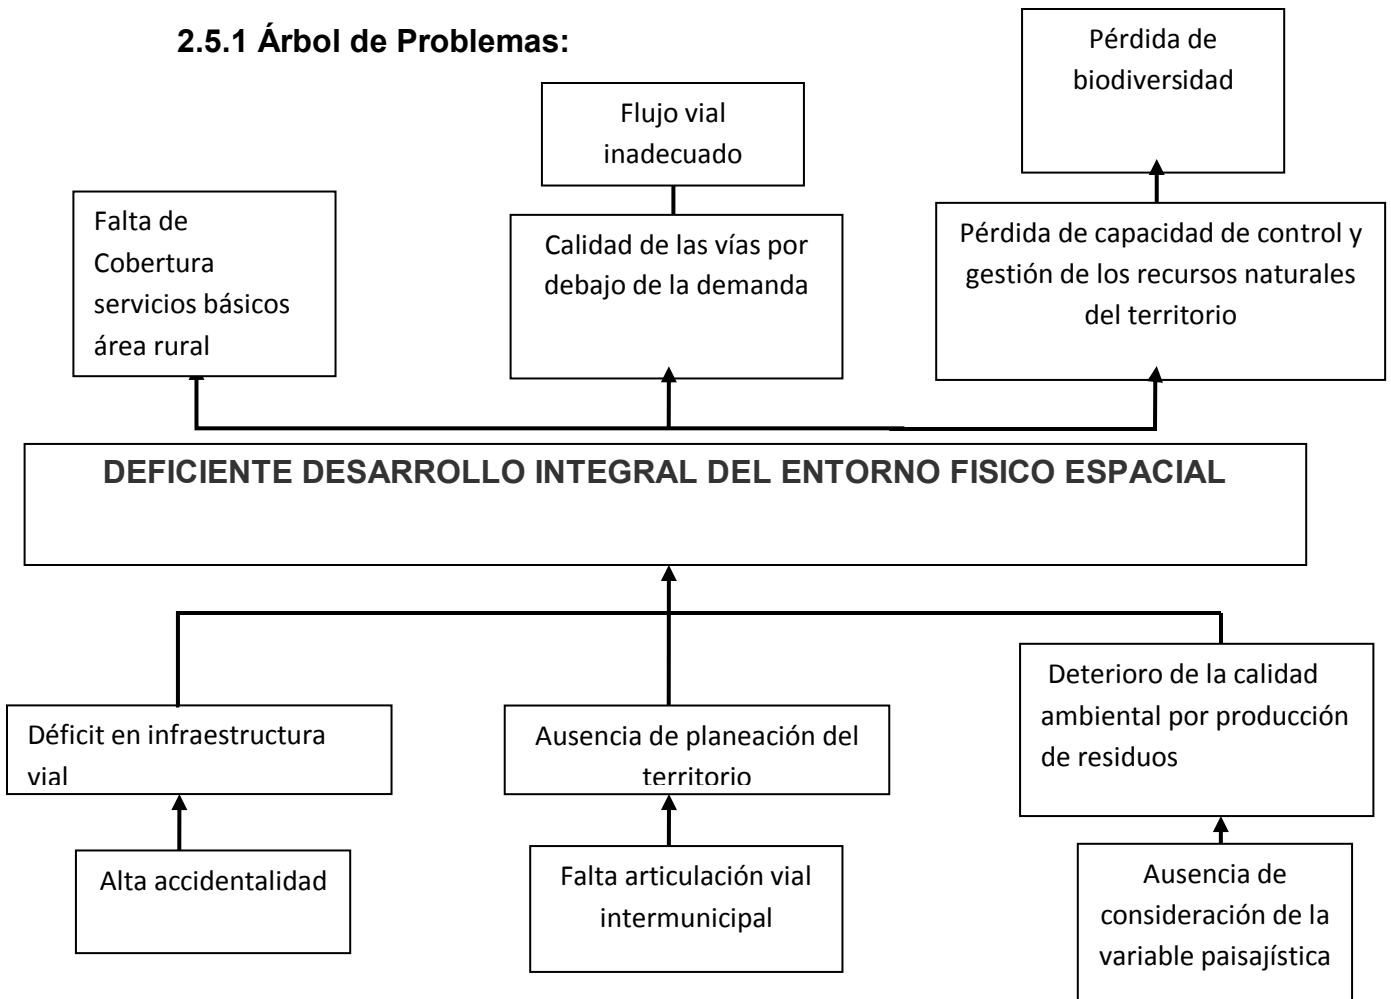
2.5.1 Árbol de Problemas:

Pérdida de biodiversidad

Flujo vial inadecuado

Falta de Cobertura servicios básicos área rural

Calidad de las vías por debajo de la demanda

Pérdida de capacidad de control y gestión de los recursos naturales del territorio

DEFICIENTE DESARROLLO INTEGRAL DEL ENTORNO FISICO ESPACIAL

Déficit en infraestructura vial

Ausencia de planeación del territorio

Deterioro de la calidad ambiental por producción de residuos

Alta accidentalidad

Falta articulación vial intermunicipal

Ausencia de consideración de la variable paisajística